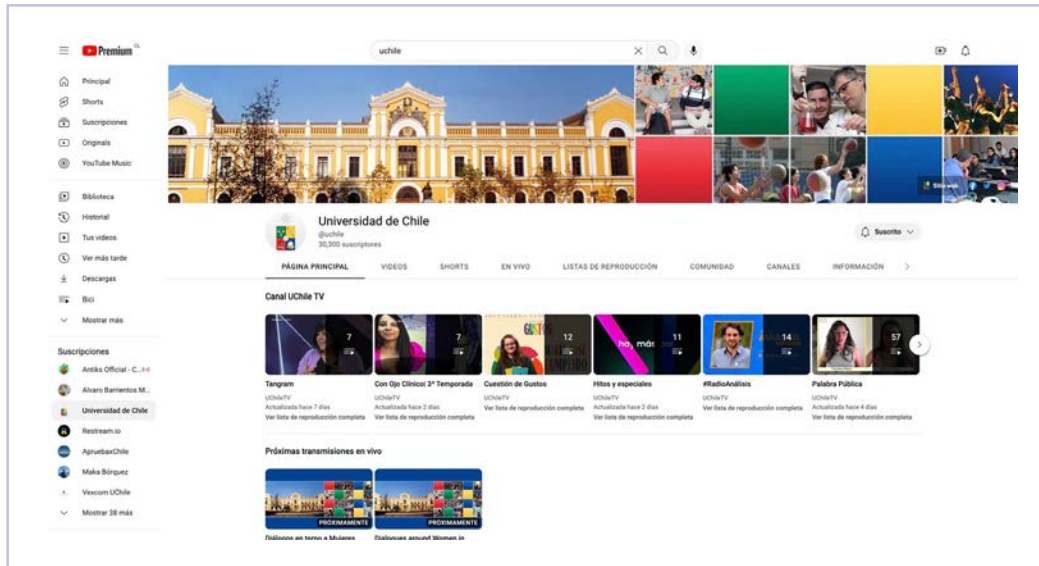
Premium

uchile

Principal
Shorts
Suscripciones
Originals
YouTube Music

Biblioteca
Historial
Tus videos
Ver más tarde
Descargas
Bici
Mostrar más

Suscripciones
Antiks Official - C...
Alvaro Barrientos M...
Universidad de Chile
Restream.io
ApruebaxChile
Maka Bórquez
Vexcom UChile
Mostrar 38 más

Sitio web

Universidad de Chile
@uchile
30,300 suscriptores

Suscrito

PÁGINA PRINCIPAL VIDEOS SHORTS EN VIVO LISTAS DE REPRODUCCIÓN COMUNIDAD CANALES INFORMACIÓN

Canal UChile TV

7
Tangram
UChileTV
Actualizada hace 7 días
Ver lista de reproducción completa

7
Con Ojo Clínico! 3ª Temporada
UChileTV
Actualizada hace 2 días
Ver lista de reproducción completa

12
Cuestión de Gustos
UChileTV
Ver lista de reproducción completa

11
Hitos y especiales
UChileTV
Actualizada hace 2 días
Ver lista de reproducción completa

14
#RadioAnálisis
UChileTV
Ver lista de reproducción completa

57
Palabra Pública
UChileTV
Actualizada hace 4 días
Ver lista de reproducción completa

Próximas transmisiones en vivo

PRÓXIMAMENTE
Diálogos en torno a Mujeres

PRÓXIMAMENTE
Dialogues around Women in